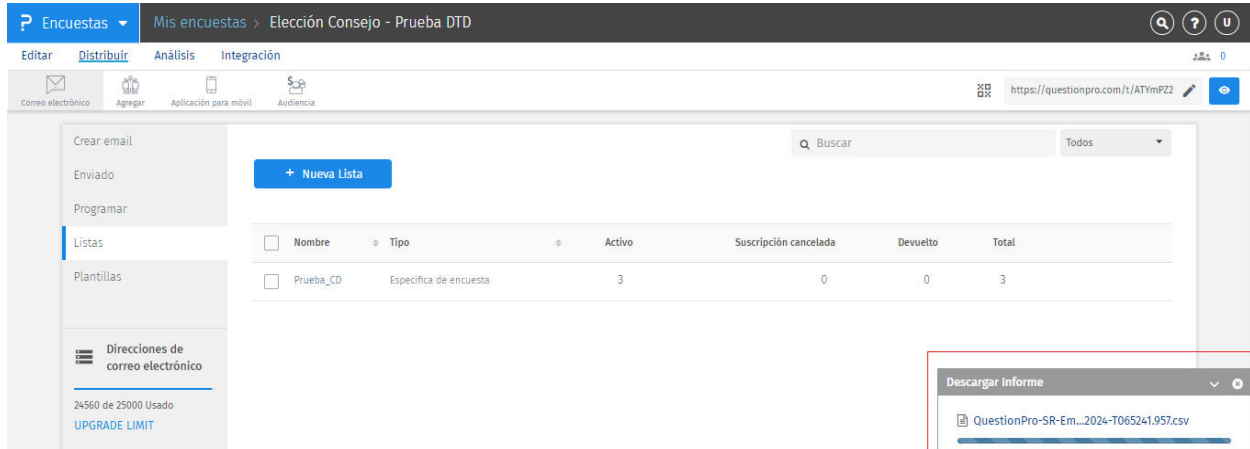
P Encuestas
Mis encuestas > Elección Consejo - Prueba DTD

Editar Distribuir Análisis Integración
0

Correo electrónico Agregar Aplicación para móvil Audiencia

https://questionpro.com/t/ATYmPZ2

Crear email
Enviado
Programar
Listas
Plantillas

Direcciones de correo electrónico
24560 de 25000 Usado
UPGRADE LIMIT

Buscar
Todos

+ Nueva Lista

| | Nombre | Tipo | Activo | Suscripción cancelada | Devuelto | Total |
|---|---|---|---|---|---|---|
| | Prueba_CD | Específica de encuesta | 3 | 0 | 0 | 3 |

Descargar Informe
QuestionPro-SR-Em...2024-T065241.957.csv